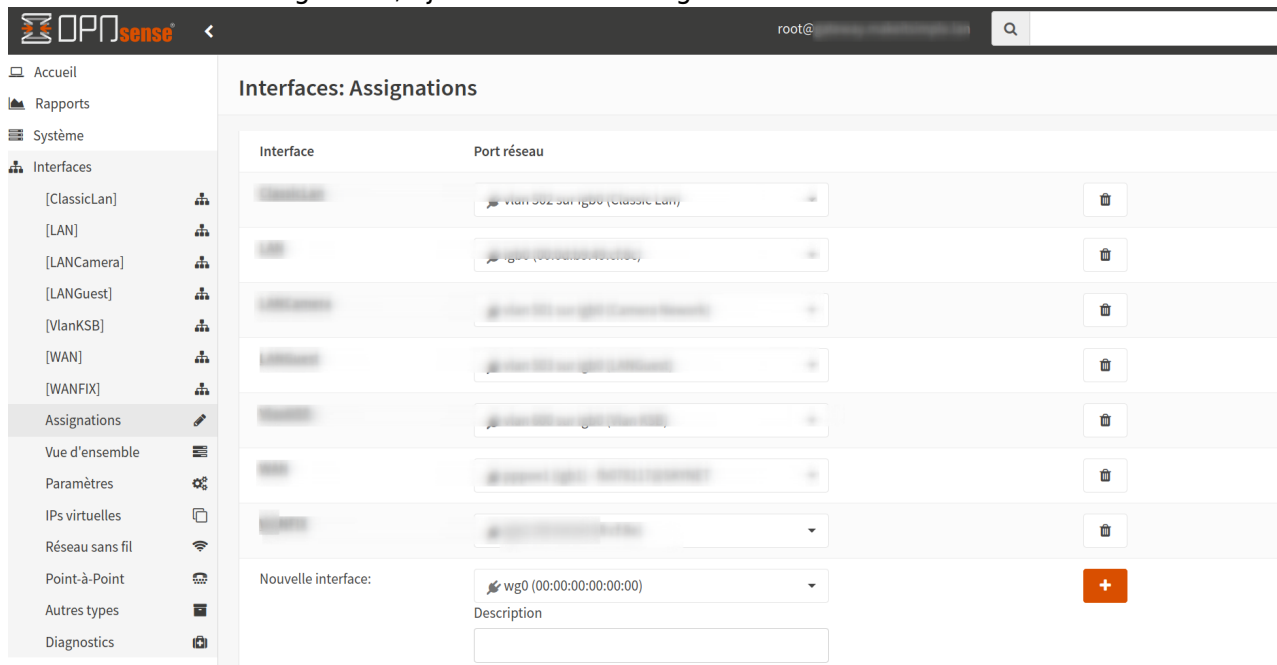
OPNsense

root@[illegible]

Accueil
Rapports
Système
Interfaces
[ClassicLan]
[LAN]
[LANCamera]
[LANGuest]
[VlanKSB]
[WAN]
[WANFIX]
Assignations
Vue d'ensemble
Paramètres
IPs virtuelles
Réseau sans fil
Point-à-Point
Autres types
Diagnostics

Interfaces: Assignations

| Interface | Port réseau |
|---|---|
| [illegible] | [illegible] |
| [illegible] | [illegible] |
| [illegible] | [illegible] |
| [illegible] | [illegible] |
| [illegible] | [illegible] |
| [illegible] | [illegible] |
| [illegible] | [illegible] |
| Nouvelle interface: | wg0 (00:00:00:00:00:00) |

Description